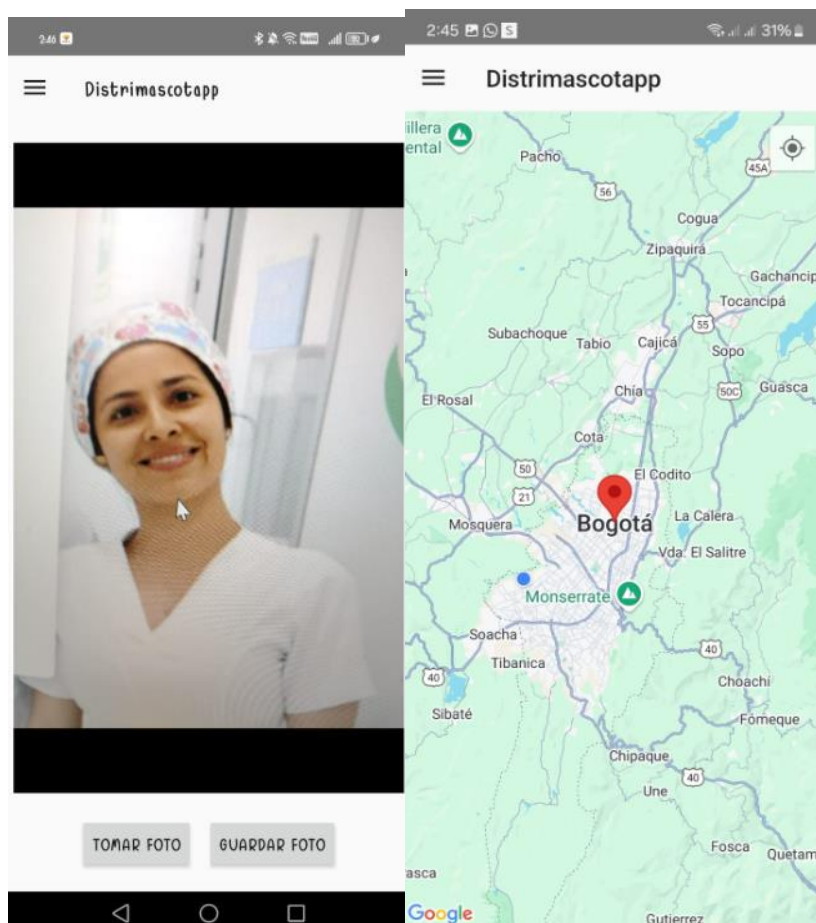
2:46

Distrimascotapp

TOMAR FOTO GUARDAR FOTO

2:45

31%

Distrimascotapp

illera ental

Pacho

56

45A

Cogua

Zipaquirá

Gachancip

Tocancipá

55

Subachoque

Tabio

Cajicá

Sopo

Chía

50C

Guasca

El Rosal

Cota

50

El Codito

21

Mosquera

Bogotá

La Calera

Vda. El Salitre

Monserrate

Soacha

40

Tibanica

40

Choachi

Sibaté

Fómeque

Chipaque

40

Une

Fosca

Quetam

asca

Google

Gutierrez